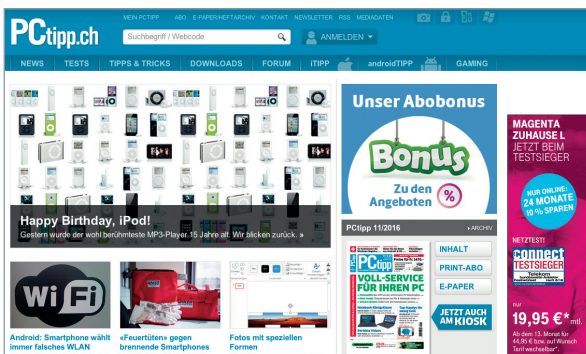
PCtipp.ch

MEIN PCTIPP | ABO | E-PAPER/HEFTARCHIV | KONTAKT | NEWSLETTER | RSS | MEDIADATEN

Suchbegriff / Webcode

ANMELDEN

NEWS | TESTS | TIPPS & TRICKS | DOWNLOADS | FORUM | iTIPP | androidTIPP | GAMING

Happy Birthday, iPod!

Gestern wurde der wohl berühmteste MP3-Player 15 Jahre alt. Wir blicken zurück. »

Unser Abobonus

Bonus

Zu den Angeboten

PCtipp 11/2016

ARCHIV

VOLL-SERVICE FÜR IHREN PC

INHALT

PRINT-ABO

E-PAPER

JETZT AUCH AM KIOSK

Wi Fi

Android: Smartphone wählt immer falsches WLAN

«Feuertüten» gegen brennende Smartphones

Fotos mit speziellen Formen

MAGENTA ZUHAUSE L

JETZT BEIM TESTSIEGER

NUR ONLINE: 24 MONATE 10 % SPAREN

NETZTEST

connect TESTSIEGER

Telekom

nur

19,95 €* mtl.

Ab dem 13. Monat für 44,95 € bzw. auf Wunsch Tarif wechseln*.